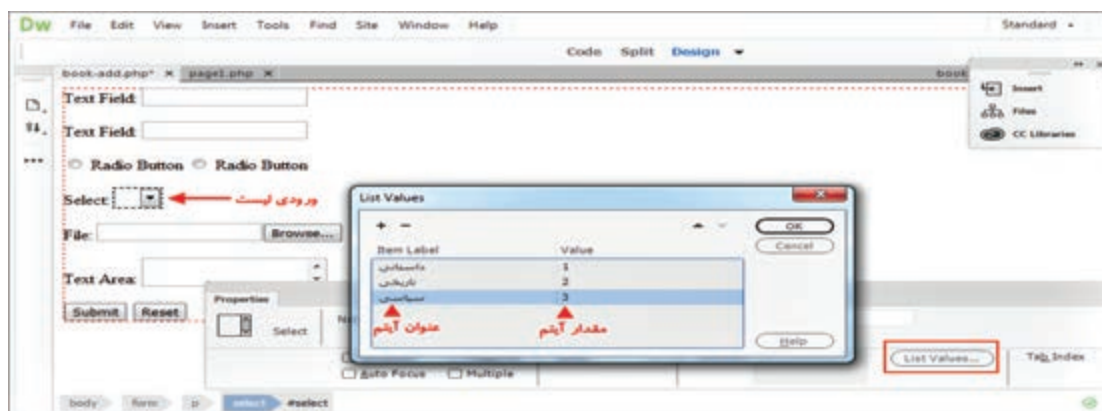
Dw File Edit View Insert Tools Find Site Window Help

Standard

Code Split Design

book-add.php* × page1.php ×

book

Insert

Files

CC Libraries

Text Field

Text Field

Radio Button Radio Button

Select

ورودی لیست

File: Browse...

Text Area

Submit Reset

Properties

Select

List Values

+ −

OK

Cancel

Item Label

Value

داستانی

1

تاریخی

2

سیاسی

3

عنوان آیتم

مقدار آیتم

Help

Auto Focus Multiple

List Values...

Tab Index

body form p select #select